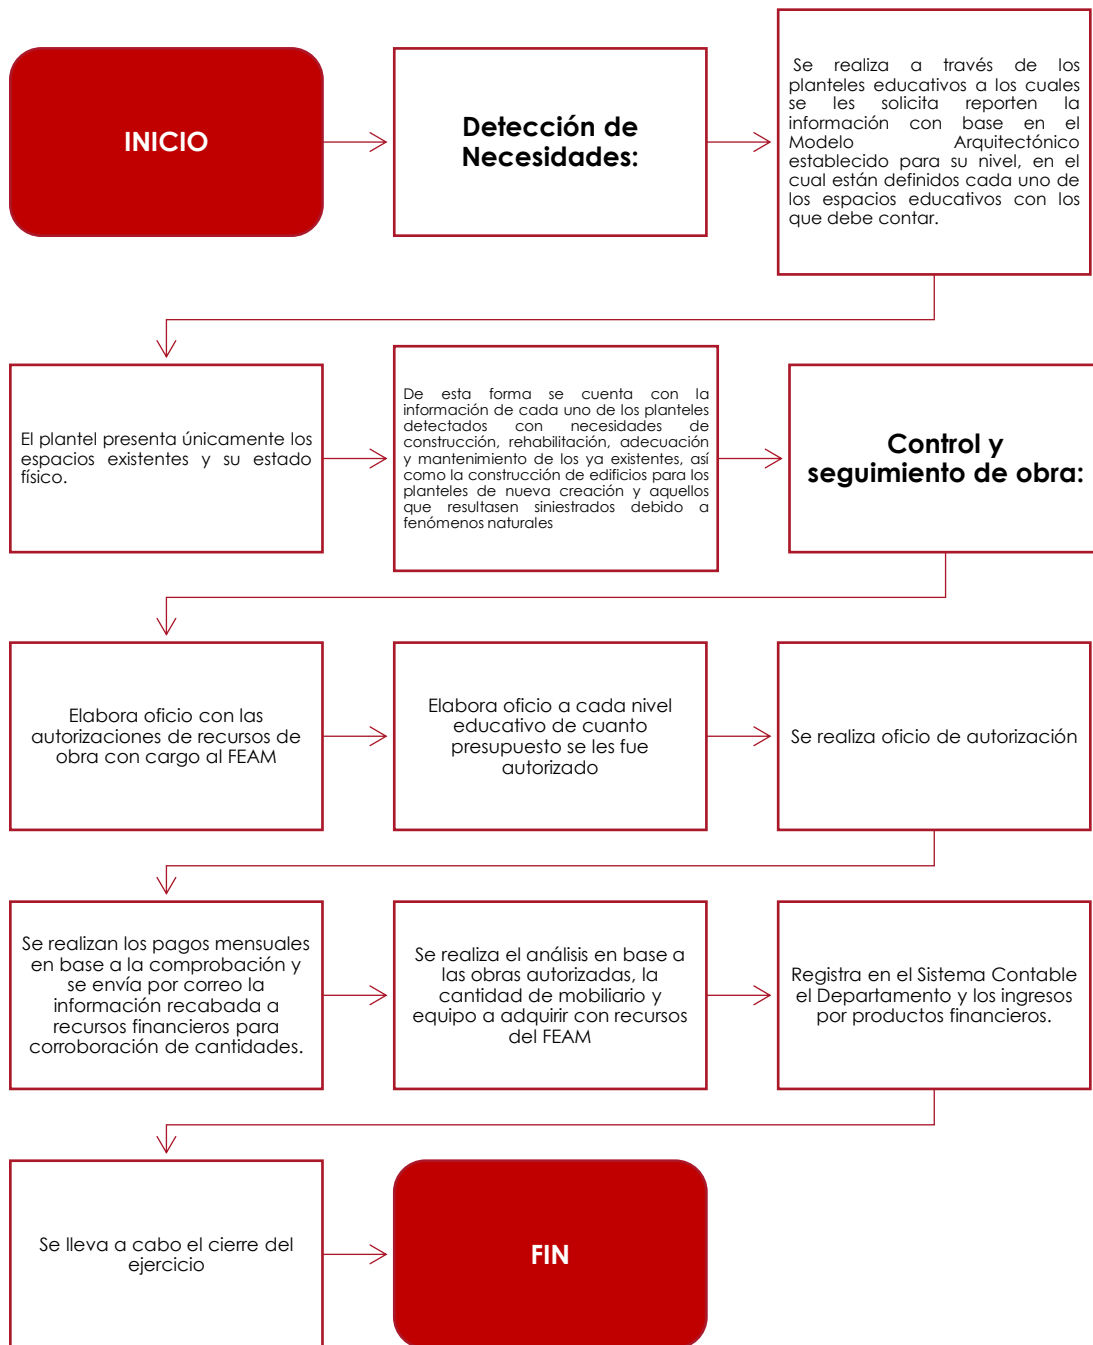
INICIO

Detección de Necesidades:

Se realiza a través de los planteles educativos a los cuales se les solicita reporten la información con base en el Modelo Arquitectónico establecido para su nivel, en el cual están definidos cada uno de los espacios educativos con los que debe contar.

El plantel presenta únicamente los espacios existentes y su estado físico.

De esta forma se cuenta con la información de cada uno de los planteles detectados con necesidades de construcción, rehabilitación, adecuación y mantenimiento de los ya existentes, así como la construcción de edificios para los planteles de nueva creación y aquellos que resultasen siniestrados debido a fenómenos naturales

Control y seguimiento de obra:

Elabora oficio con las autorizaciones de recursos de obra con cargo al FEAM

Elabora oficio a cada nivel educativo de cuanto presupuesto se les fue autorizado

Se realiza oficio de autorización

Se realizan los pagos mensuales en base a la comprobación y se envía por correo la información recabada a recursos financieros para corroboración de cantidades.

Se realiza el análisis en base a las obras autorizadas, la cantidad de mobiliario y equipo a adquirir con recursos del FEAM

Registra en el Sistema Contable el Departamento y los ingresos por productos financieros.

Se lleva a cabo el cierre del ejercicio

FIN